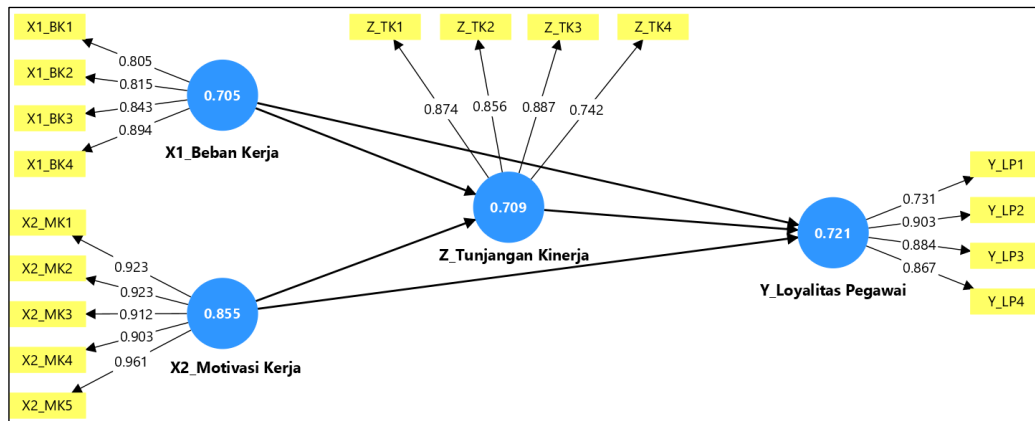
X1_BK1
X1_BK2
X1_BK3
X1_BK4
0.805
0.815
0.843
0.894
0.705
X1_Beban Kerja

Z_TK1
Z_TK2
Z_TK3
Z_TK4
0.874
0.856
0.887
0.742
0.709
Z_Tunjangan Kinerja

X2_MK1
X2_MK2
X2_MK3
X2_MK4
X2_MK5
0.923
0.923
0.912
0.903
0.961
0.855
X2_Motivasi Kerja

0.721
Y_Loyalitas Pegawai
0.731
0.903
0.884
0.867
Y_LP1
Y_LP2
Y_LP3
Y_LP4